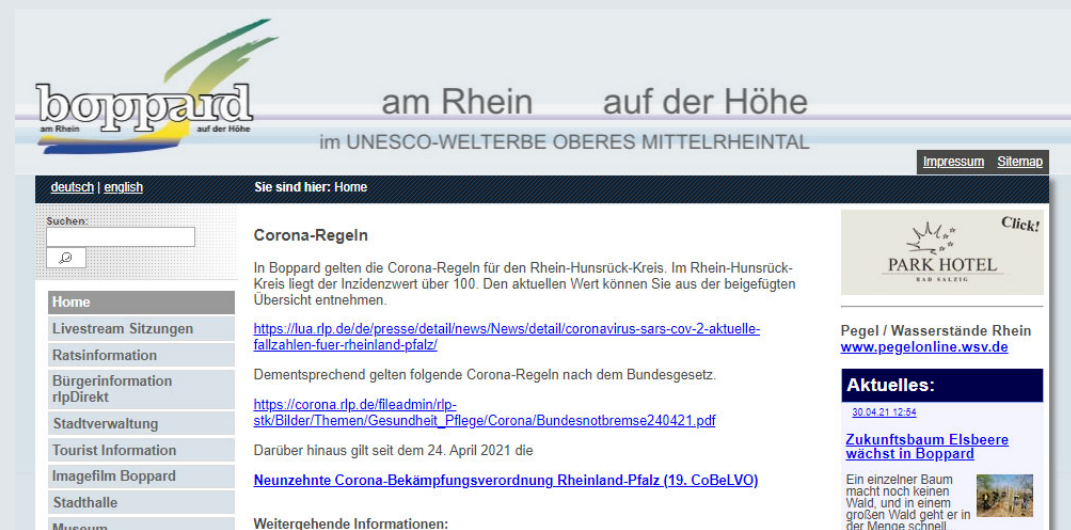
boppard
am Rhein auf der Höhe

am Rhein auf der Höhe
im UNESCO-WELTERBE OBERES MITTELRHEINTAL

Impressum Sitemap

deutsch | english

Sie sind hier: Home

Suchen:

Home
Livestream Sitzungen
Ratsinformation
Bürgerinformation rlpDirekt
Stadtverwaltung
Tourist Information
Imagefilm Boppard
Stadthalle
Museum

Corona-Regeln

In Boppard gelten die Corona-Regeln für den Rhein-Hunsrück-Kreis. Im Rhein-Hunsrück-Kreis liegt der Inzidenzwert über 100. Den aktuellen Wert können Sie aus der beigefügten Übersicht entnehmen.

https://lua.rlp.de/de/presse/detail/news/News/detail/coronavirus-sars-cov-2-aktuelle-fallzahlen-fuer-rheinland-pfalz/

Dementsprechend gelten folgende Corona-Regeln nach dem Bundesgesetz.

https://corona.rlp.de/fileadmin/rlp-stk/Bilder/Themen/Gesundheit_Pflege/Corona/Bundesnotbremse240421.pdf

Darüber hinaus gilt seit dem 24. April 2021 die

Neunzehnte Corona-Bekämpfungsverordnung Rheinland-Pfalz (19. CoBeLVO)

Weitergehende Informationen:

Click!
PARK HOTEL
BAD SALZIG

Pegel / Wasserstände Rhein
www.pegelonline.wsv.de

Aktuelles:
30.04.21 12:54
Zukunftsbaum Elsbeere wächst in Boppard
Ein einzelner Baum macht noch keinen Wald, und in einem großen Wald geht er in der Menge schnell